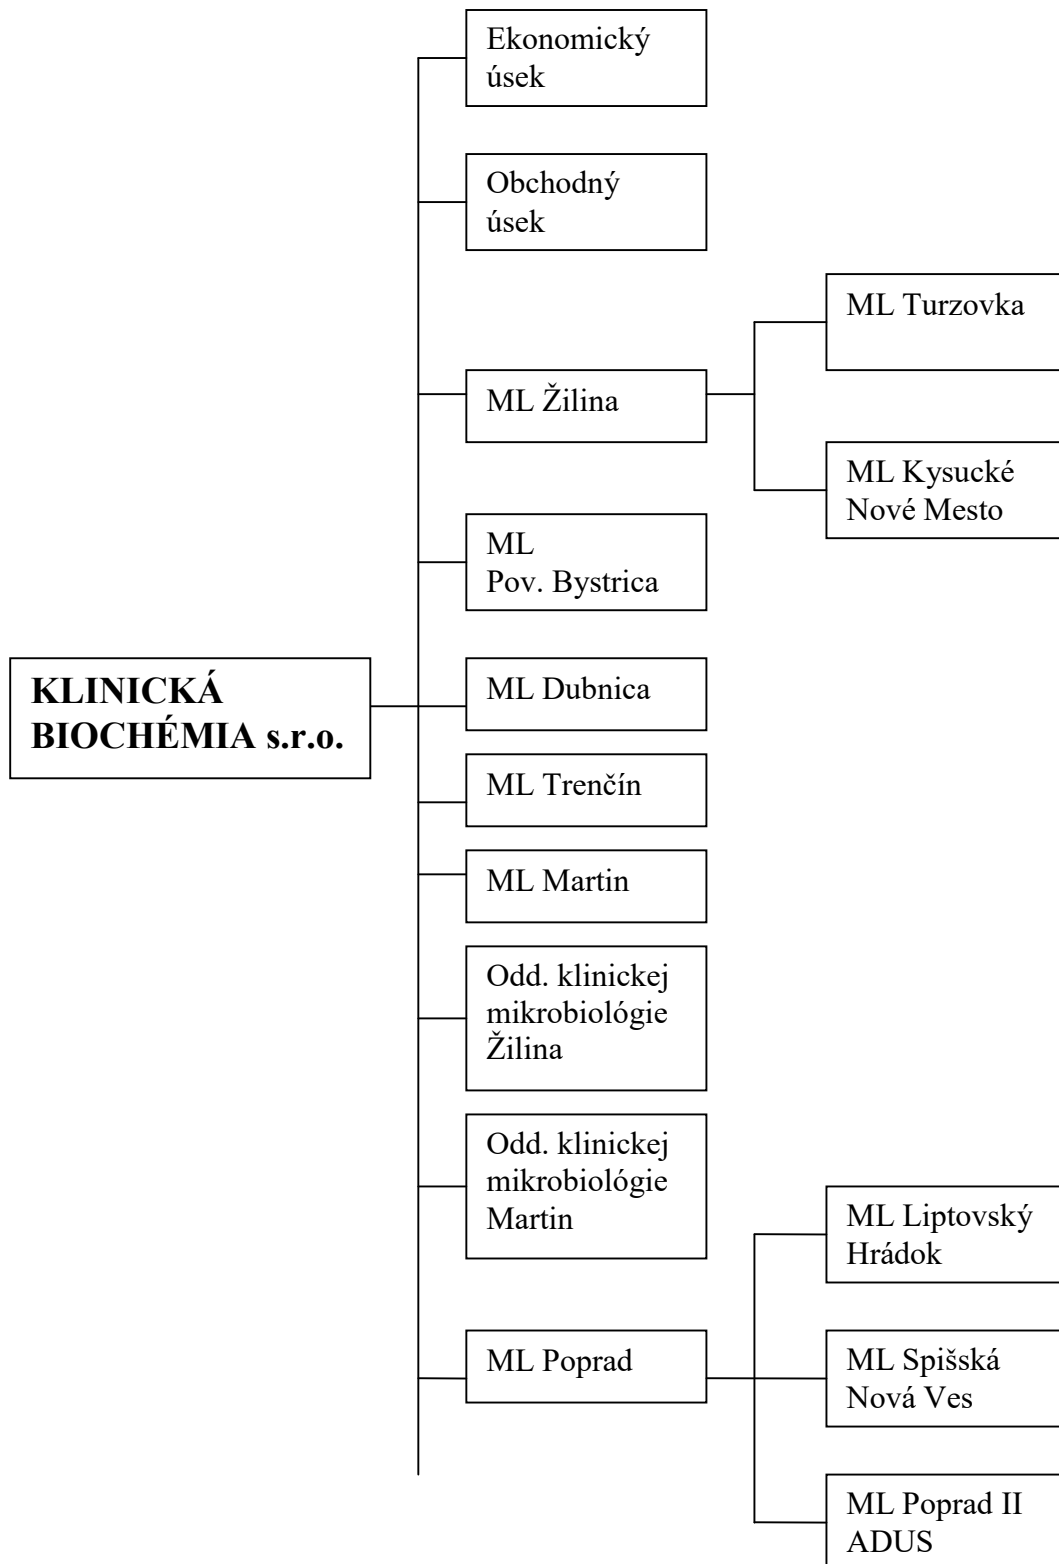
KLINICKÁ BIOCHÉMIA s.r.o.

Ekonomický úsek

Obchodný úsek

ML Žilina

ML Turzovka

ML Kysucké Nové Mesto

ML Pov. Bystrica

ML Dubnica

ML Trenčín

ML Martin

Odd. klinickej mikrobiológie Žilina

Odd. klinickej mikrobiológie Martin

ML Poprad

ML Liptovský Hrádok

ML Spišská Nová Ves

ML Poprad II ADUS